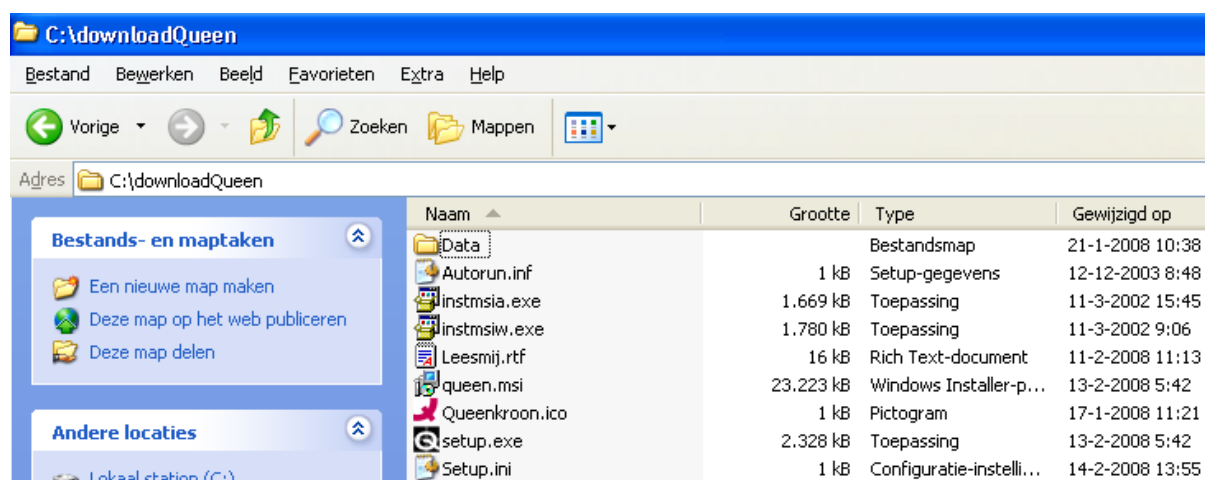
C:\downloadQueen

Bestand Bewerken Beeld Favorieten Extra Help

Vorige Zoeken Mappen

Adres C:\downloadQueen

Bestands- en maptaken

Een nieuwe map maken
Deze map op het web publiceren
Deze map delen

Andere locaties

Lokaal station (C:)

| Naam | Grootte | Type | Gewijzigd op |
|---|---|---|---|
| Data | | Bestandsmap | 21-1-2008 10:38 |
| Autorun.inf | 1 kB | Setup-gegevens | 12-12-2003 8:48 |
| instmsia.exe | 1.669 kB | Toepassing | 11-3-2002 15:45 |
| instmsiw.exe | 1.780 kB | Toepassing | 11-3-2002 9:06 |
| Leesmij.rtf | 16 kB | Rich Text-document | 11-2-2008 11:13 |
| queen.msi | 23.223 kB | Windows Installer-p... | 13-2-2008 5:42 |
| Queenkroon.ico | 1 kB | Pictogram | 17-1-2008 11:21 |
| setup.exe | 2.328 kB | Toepassing | 13-2-2008 5:42 |
| Setup.ini | 1 kB | Configuratie-instelli... | 14-2-2008 13:55 |